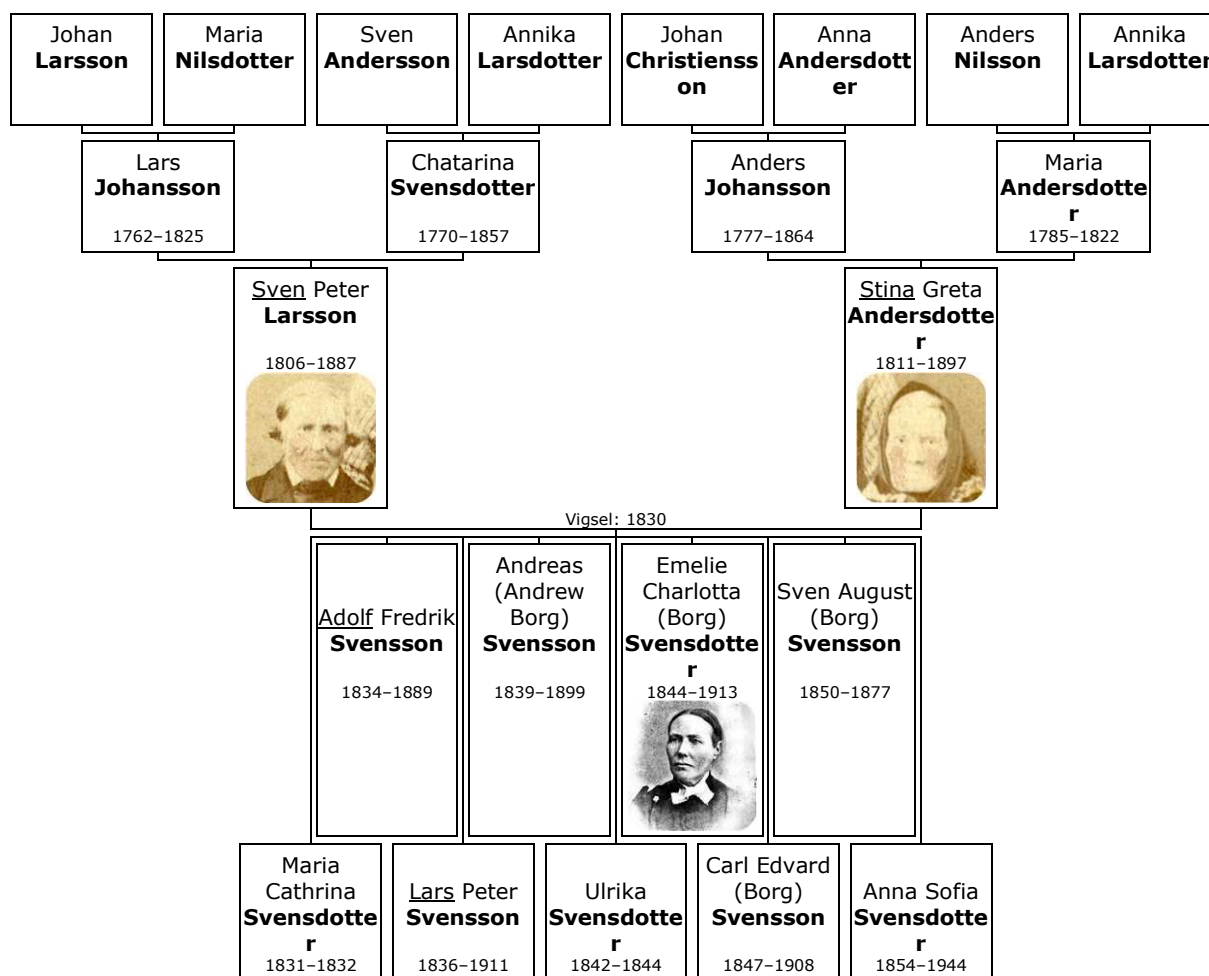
Johan **Larsson**

Maria **Nilsdotter**

Sven **Andersson**

Annika **Larsdotter**

Johan **Christiensson**

Anna **Andersdotter**

Anders **Nilsson**

Annika **Larsdotter**

Lars **Johansson**
1762–1825

Chatarina **Svensdotter**
1770–1857

Anders **Johansson**
1777–1864

Maria **Andersdotter**
1785–1822

Sven Peter **Larsson**
1806–1887

Stina Greta **Andersdotter**
1811–1897

Vigsel: 1830

Adolf Fredrik **Svensson**
1834–1889

Andreas (Andrew Borg) **Svensson**
1839–1899

Emelie Charlotta (Borg) **Svensdotter**
1844–1913

Sven August (Borg) **Svensson**
1850–1877

Maria Cathrina **Svensdotter**
1831–1832

Lars Peter **Svensson**
1836–1911

Ulrika **Svensdotter**
1842–1844

Carl Edvard (Borg) **Svensson**
1847–1908

Anna Sofia **Svensdotter**
1854–1944